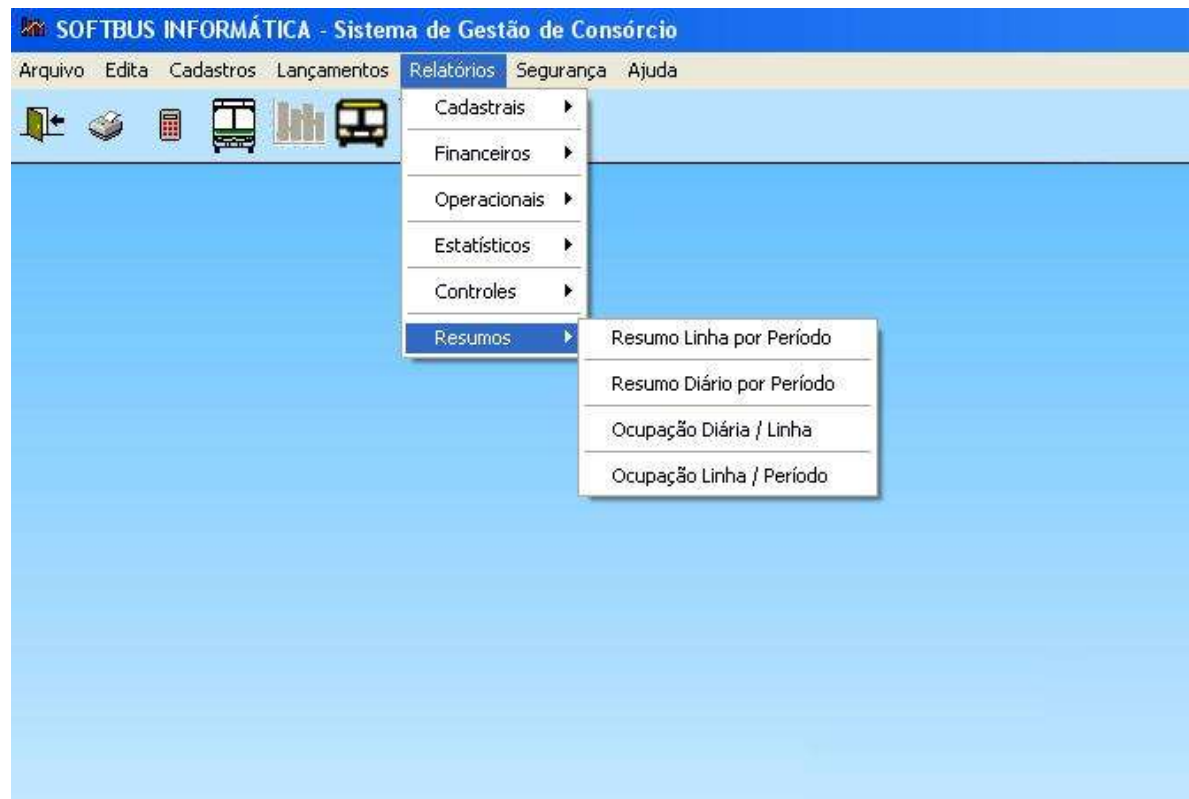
SOFTBUS INFORMÁTICA - Sistema de Gestão de Consórcio

Arquivo Edita Cadastros Lançamentos Relatórios Segurança Ajuda

Cadastrais
Financeiros
Operacionais
Estatísticos
Controles
Resumos

Resumo Linha por Período
Resumo Diário por Período
Ocupação Diária / Linha
Ocupação Linha / Período